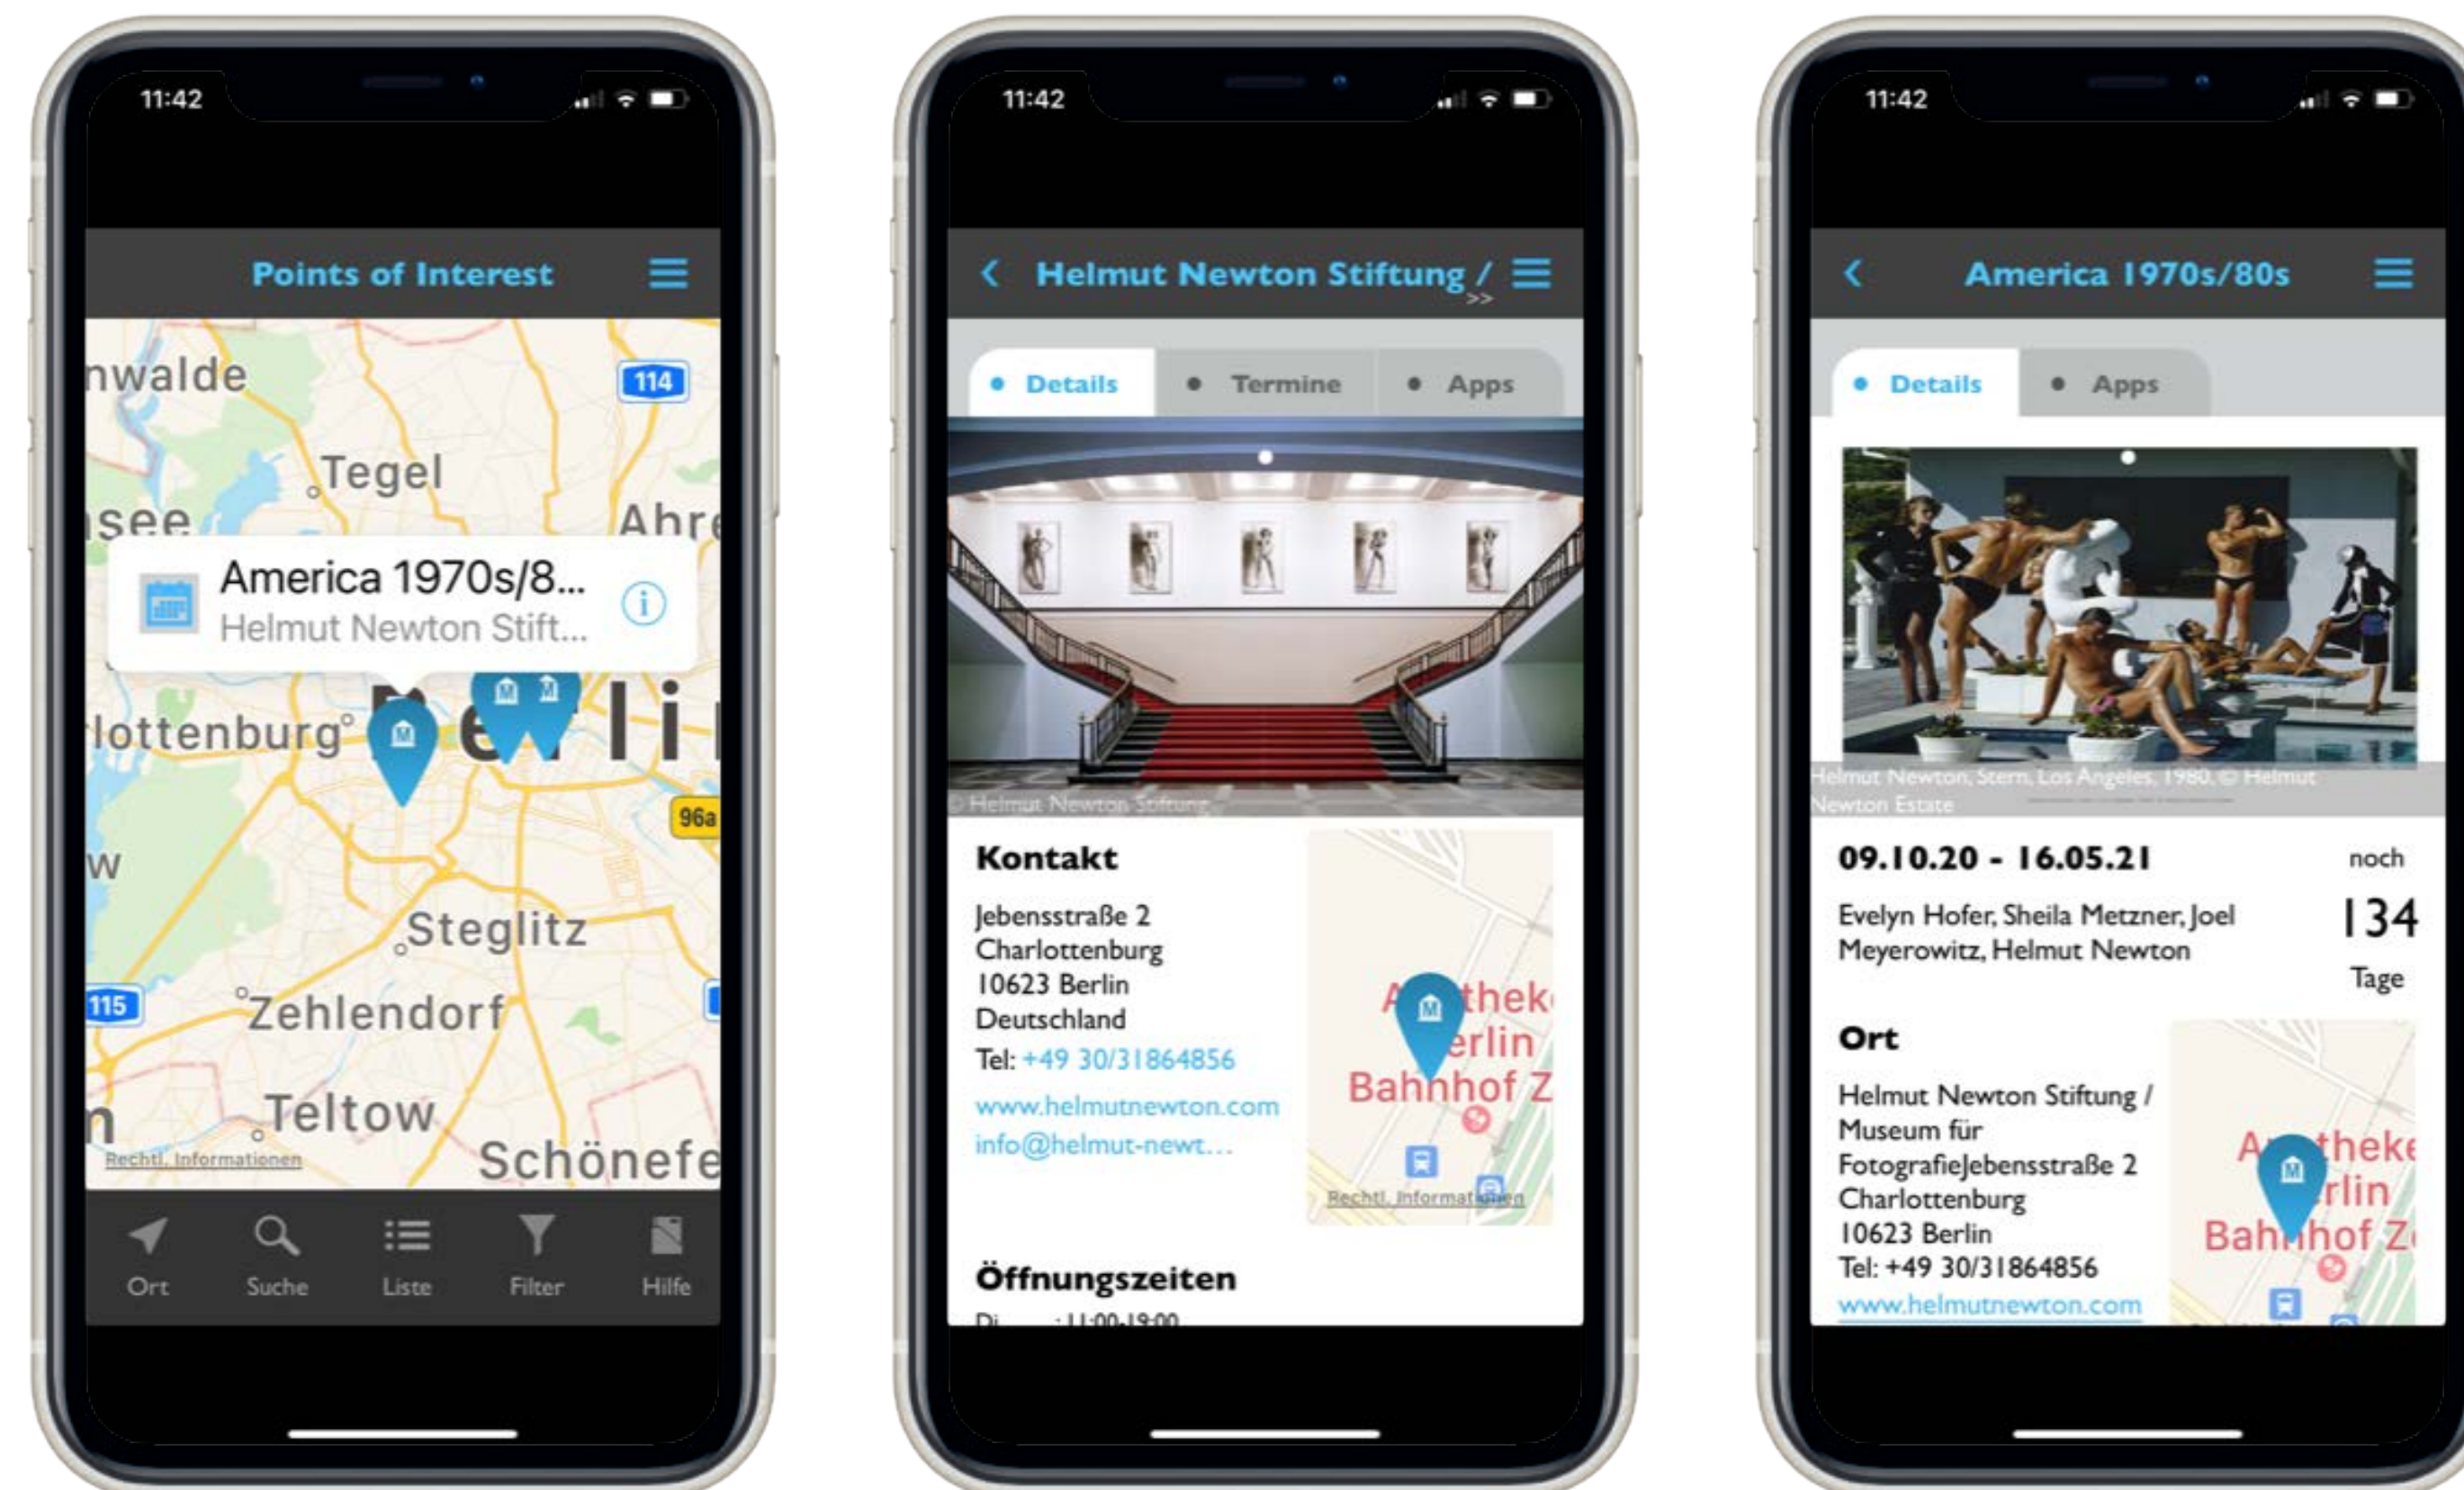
11:42

Points of Interest

nwalde
114
Tegel
see
Ahre
America 1970s/8...
Helmut Newton Stift...
lottenburg
Berli
96a
w
Steglitz
115
Zehlendorf
Teltow
Schönefe
n
Rechtl. Informationen

Ort
Suche
Liste
Filter
Hilfe

11:42

Helmut Newton Stiftung /
>>

Details
Termine
Apps

© Helmut Newton Stiftung

Kontakt
Jebensstraße 2
Charlottenburg
10623 Berlin
Deutschland
Tel: +49 30/31864856
www.helmutnewton.com
info@helmut-newt...

Apotheke
Berlin
Bahnhof Z
Rechtl. Informationen

Öffnungszeiten
Di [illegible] 11:00-19:00

11:42

America 1970s/80s

Details
Apps

Helmut Newton, Stern, Los Angeles, 1980, © Helmut Newton Estate

09.10.20 - 16.05.21
noch
134
Tage
Evelyn Hofer, Sheila Metzner, Joel Meyerowitz, Helmut Newton

Ort
Helmut Newton Stiftung / Museum für FotografieJebensstraße 2
Charlottenburg
10623 Berlin
Tel: +49 30/31864856
www.helmutnewton.com

Apotheke
Berlin
Bahnhof Z